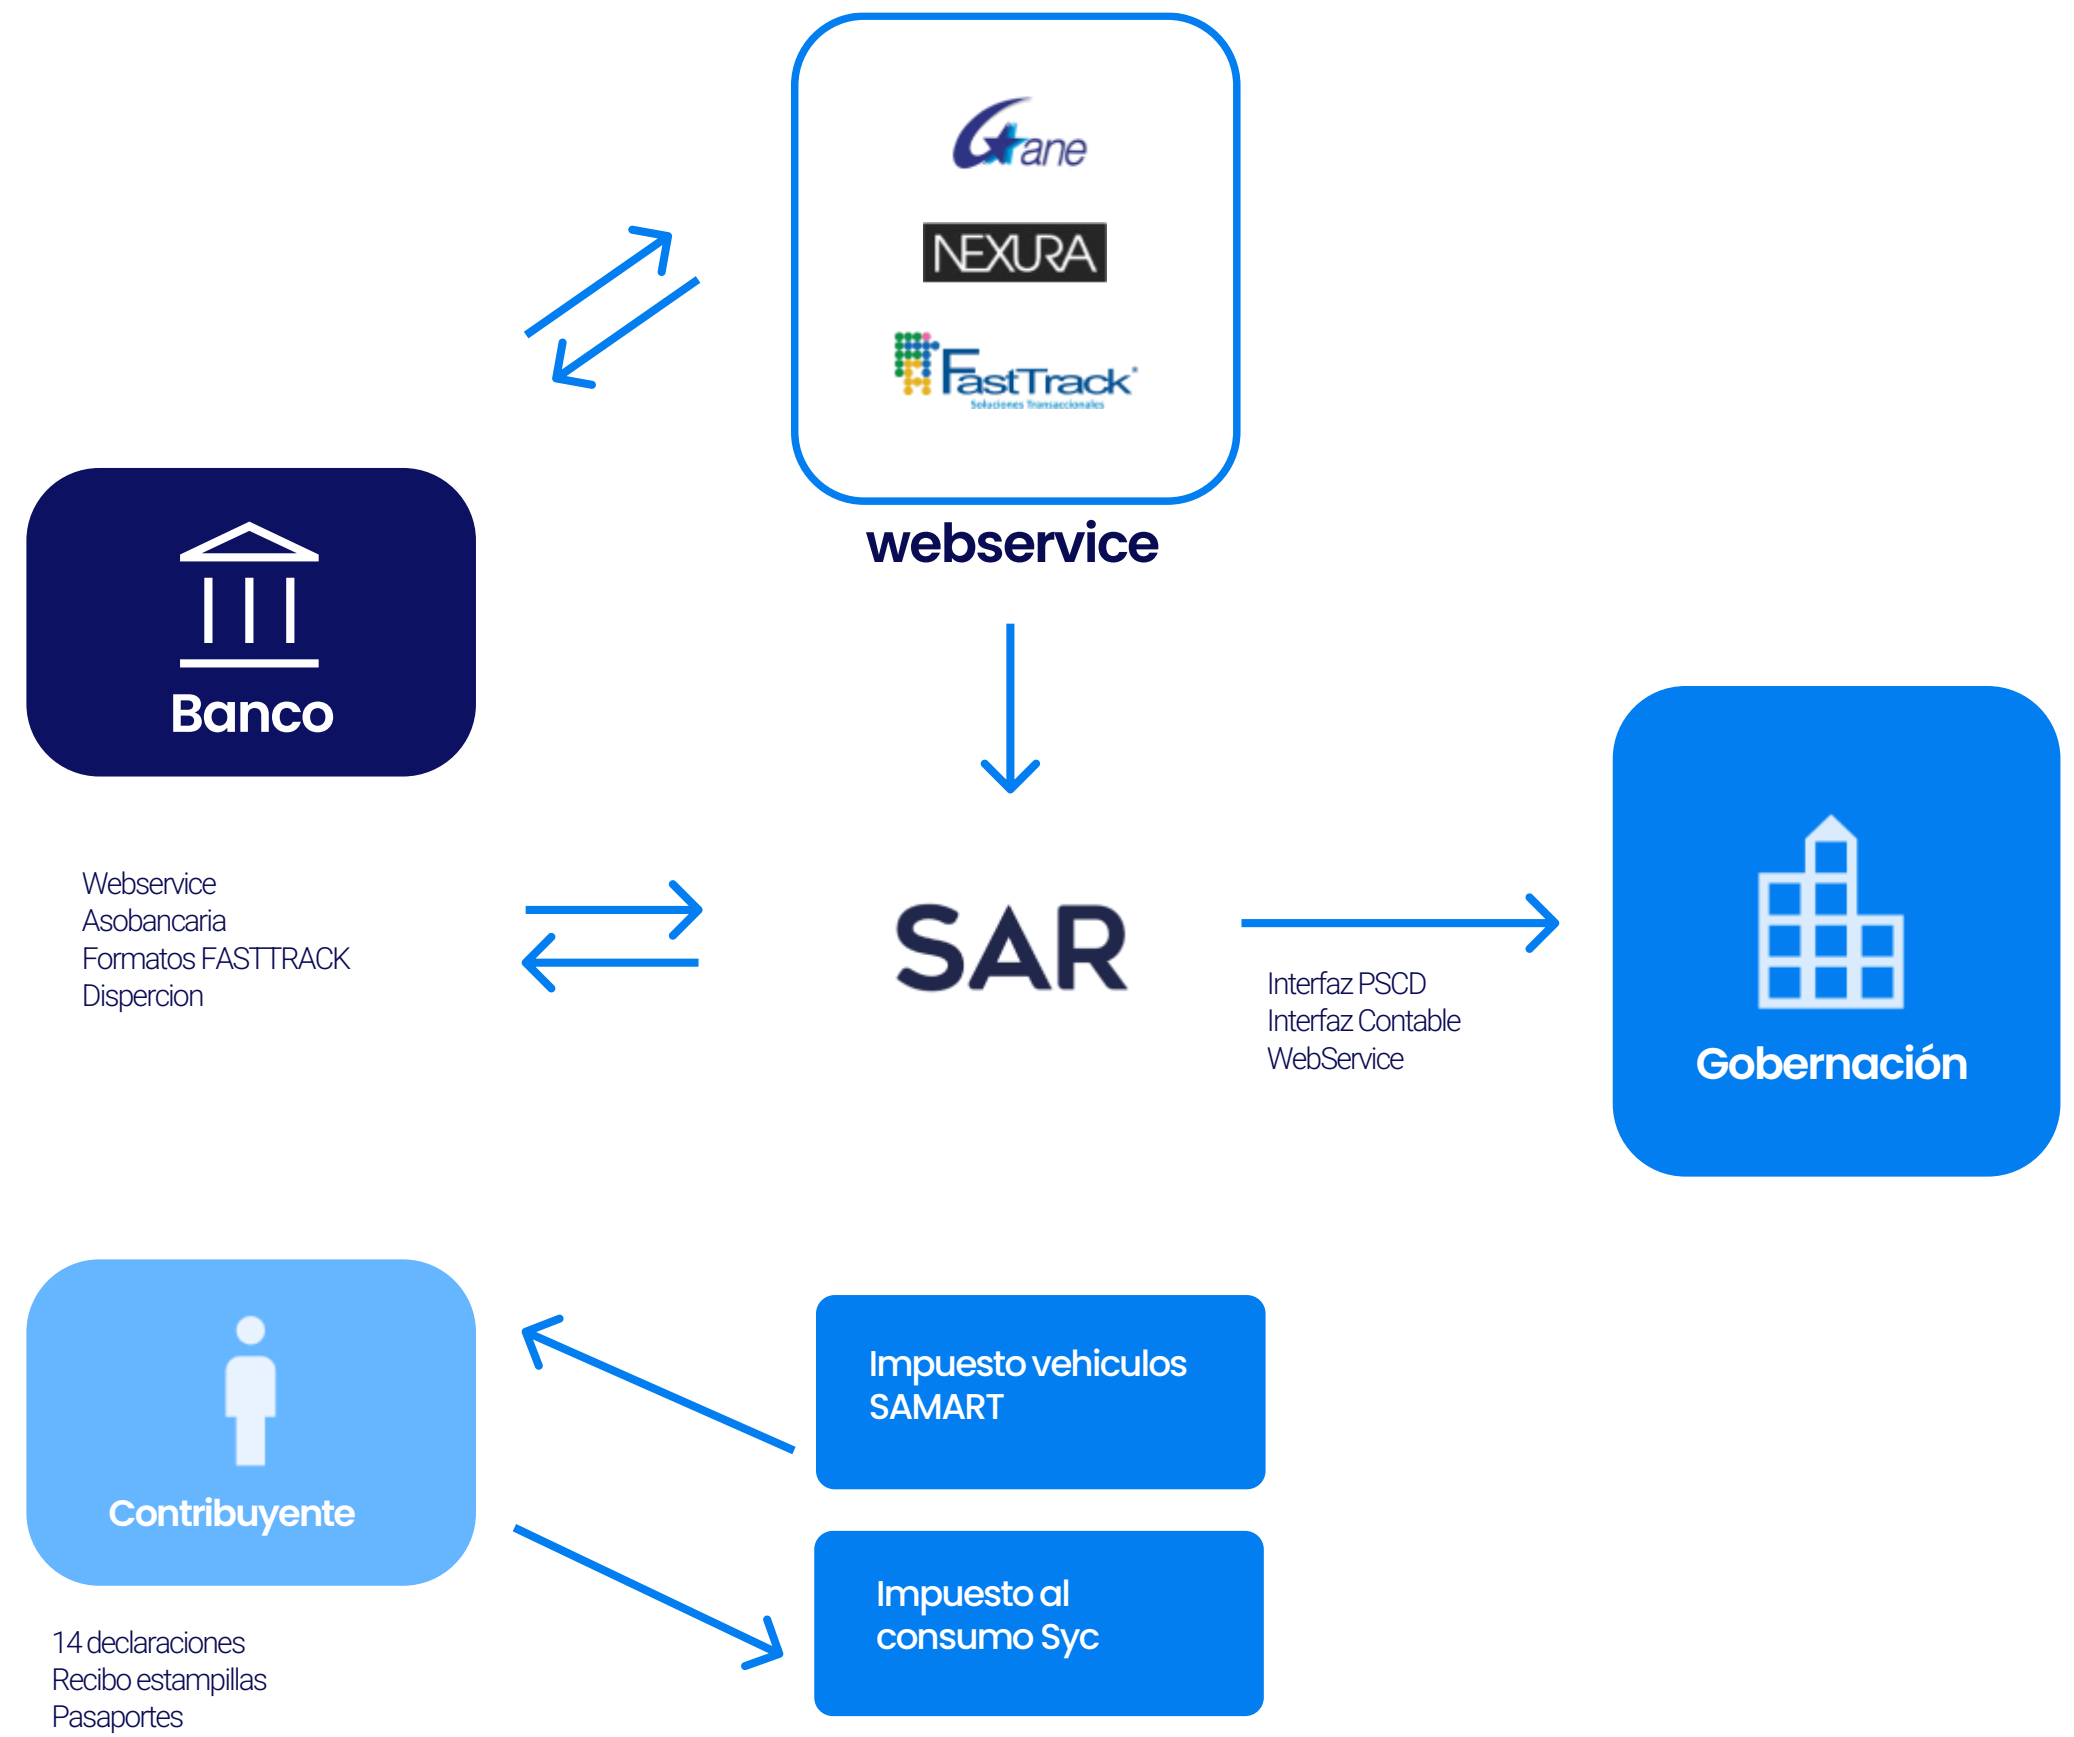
Gtane

NEXURA

FastTrack
Soluciones Transaccionales

webservice

Banco

Webservice
Asobancaria
Formatos FASTTRACK
Dispercion

SAR

Interfaz PSCD
Interfaz Contable
WebService

Gobernación

Contribuyente

14 declaraciones
Recibo estampillas
Pasaportes

Impuesto vehiculos
SAMART

Impuesto al
consumo Syc